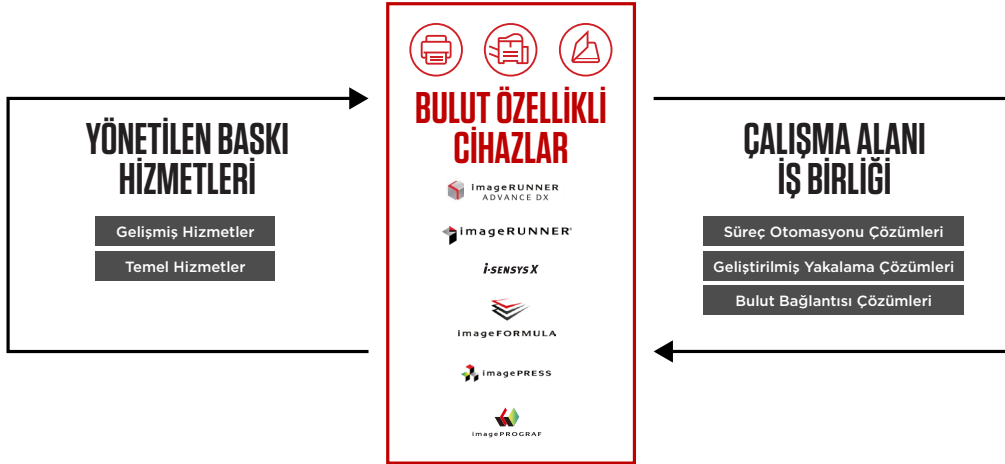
YÖNETİLEN BASKI HİZMETLERİ

Gelişmiş Hizmetler

Temel Hizmetler

BULUT ÖZELLİKLİ CİHAZLAR

imageRUNNER ADVANCE DX

imageRUNNER

i-SENSYS X

imageFORMULA

imagePRESS

imagePROGRAF

ÇALIŞMA ALANI İŞ BİRLİĞİ

Süreç Otomasyonu Çözümleri

Geliştirilmiş Yakalama Çözümleri

Bulut Bağlantısı Çözümleri